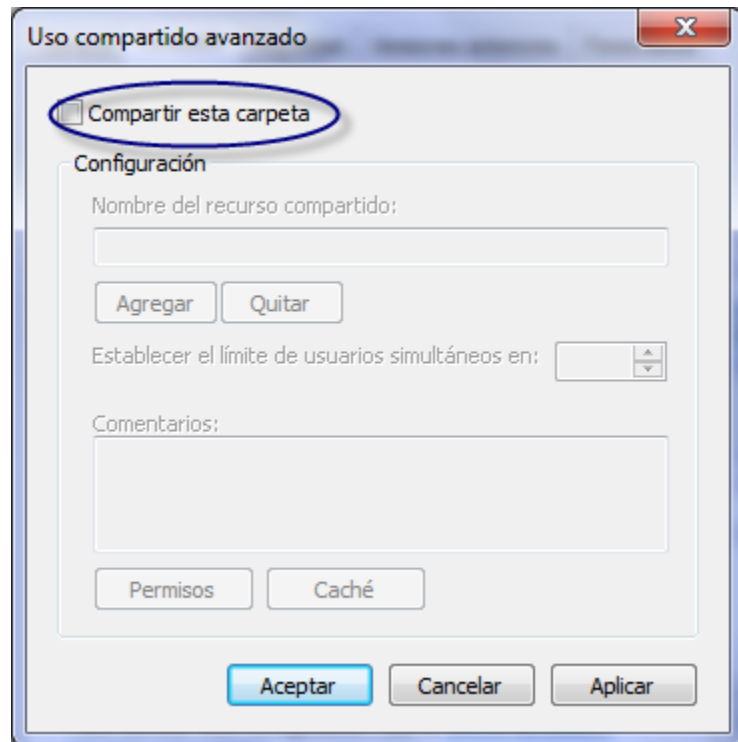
Uso compartido avanzado

Compartir esta carpeta

Configuración

Nombre del recurso compartido:

Agregar Quitar

Establecer el límite de usuarios simultáneos en:

Comentarios:

Permisos Caché

Aceptar Cancelar Aplicar